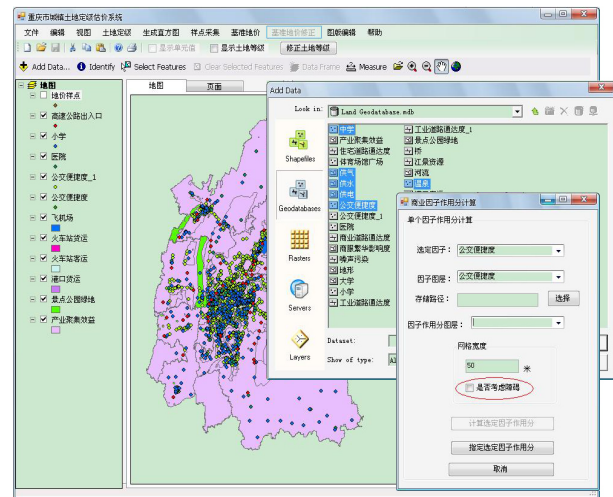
重庆市城镇土地定级估价系统

文件 编辑 视图 土地定级 生成宜方图 样点采集 基准地价 基准地价修正 图表编辑 帮助

显示单元格 显示土地等级 修正土地等级

Add Data... Identify Select Features Clear Selected Features Data Frame Measure

地图 页面

地图
地价样点
高速公路出入口
小学
医院
公交便捷度_1
公交便捷度
飞机场
火车站货运
火车站客运
港口货运
景点公园绿地
产业聚集效益

Add Data

Look in: Land Geodatabase.mdb

Shapefiles
Geodatabases
Rasters
Servers
Layers

中学
产业聚集效益
非宅道路通达度
体育场馆广场
供气
供水
排水
公交便捷度
公交便捷度_1
医院
商业道路通达度
商服繁华影响度
噪声污染
地形
大学
小学
工业道路通达度
工业道路通达度_1
景点公园绿地
河
江泉资源
河流
温泉

Dataset:
Show of type:

商业因子作用分计算

单个因子作用分计算

选定因子：公交便捷度
因子图层：公交便捷度
存储路径：
选择
因子作用分图层：

网格宽度
50 米
是否考虑障碍

计算选定因子作用分
指定选定因子作用分
取消